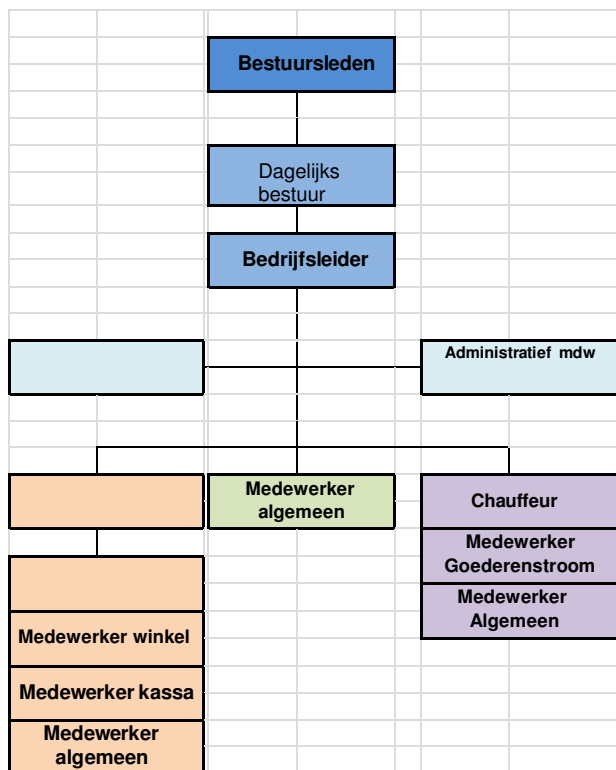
Bestuursleden

Dagelijks bestuur

Bedrijfsleider

Administratief mdw

Medewerker algemeen

Chauffeur

Medewerker Goederenstroom

Medewerker Algemeen

Medewerker winkel

Medewerker kassa

Medewerker algemeen